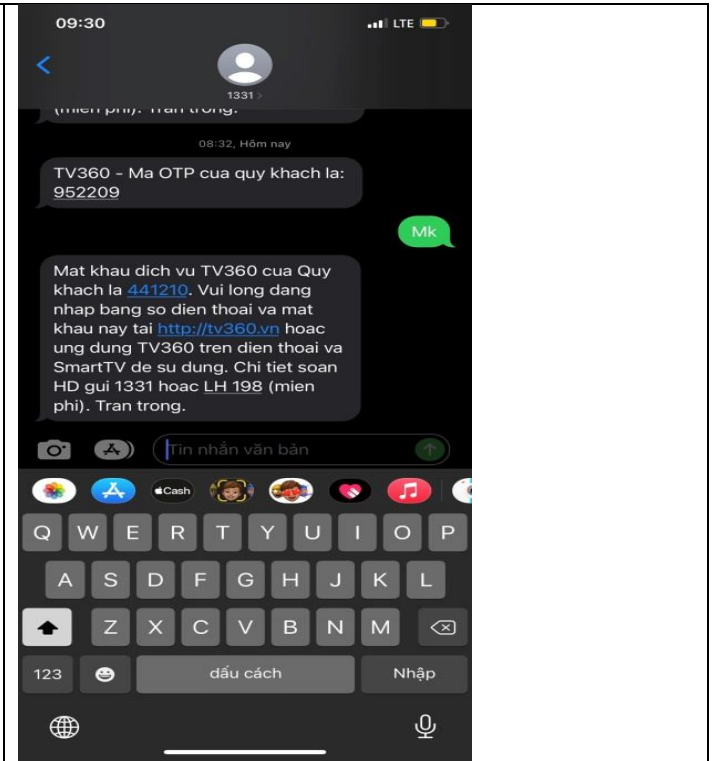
09:30 LTE

1331 >

(mien phi). Tran trong.

08:32, Hôm nay

TV360 - Ma OTP cua quy khach la: 952209

Mk

Mat khau dich vu TV360 cua Quy khach la 441210. Vui long dang nhap bang so dien thoai va mat khau nay tai http://tv360.vn hoac ung dung TV360 tren dien thoai va SmartTV de su dung. Chi tiet soan HD gui 1331 hoac LH 198 (mien phi). Tran trong.

Tin nhắn văn bản

Cash

Q W E R T Y U I O P
A S D F G H J K L
Z X C V B N M
123 dấu cách Nhập